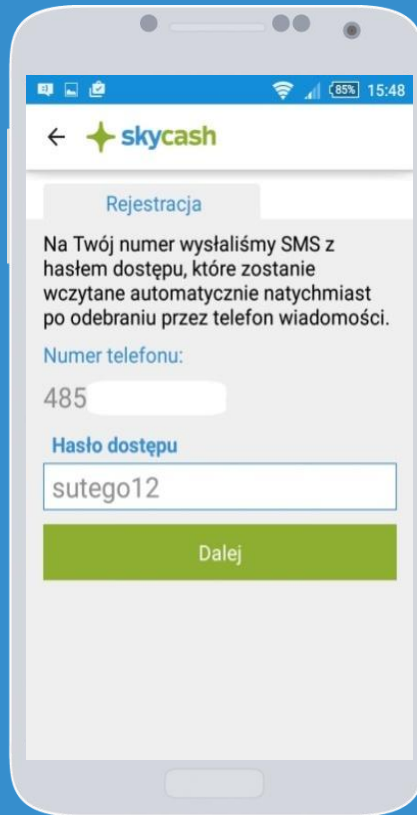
85% 15:48

← skycash

Rejestracja

Na Twój numer wysłaliśmy SMS z hasłem dostępu, które zostanie wczytane automatycznie natychmiast po odebraniu przez telefon wiadomości.

Numer telefonu:

485

Hasło dostępu

sutego12

Dalej